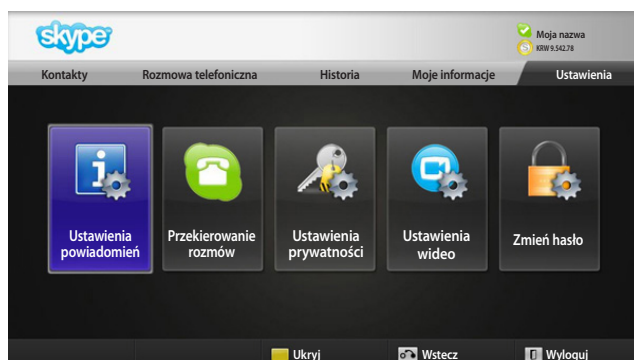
skype

Moja nazwa
KRW 9.542.78

Kontakty
Rozmowa telefoniczna
Historia
Moje informacje
Ustawienia

Ustawienia powiadomień
Przekierowanie rozmów
Ustawienia prywatności
Ustawienia wideo
Zmień hasło

Ukryj
Wstecz
Wyloguj